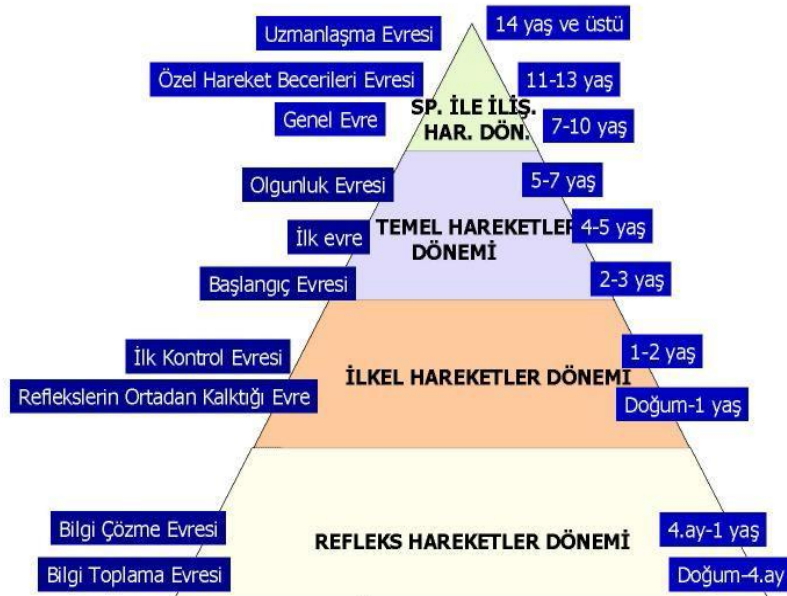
Uzmanlaşma Evresi
14 yaş ve üstü
Özel Hareket Becerileri Evresi
11-13 yaş
SP. İLE İLİŞ. HAR. DÖN.
Genel Evre
7-10 yaş
Olgunluk Evresi
5-7 yaş
TEMEL HAREKETLER DÖNEMİ
İlk evre
4-5 yaş
Başlangıç Evresi
2-3 yaş
İlk Kontrol Evresi
1-2 yaş
İLKEL HAREKETLER DÖNEMİ
Reflekslerin Ortadan Kalktığı Evre
Doğum-1 yaş
Bilgi Çözme Evresi
4.ay-1 yaş
REFLEKS HAREKETLER DÖNEMİ
Bilgi Toplama Evresi
Doğum-4.ay